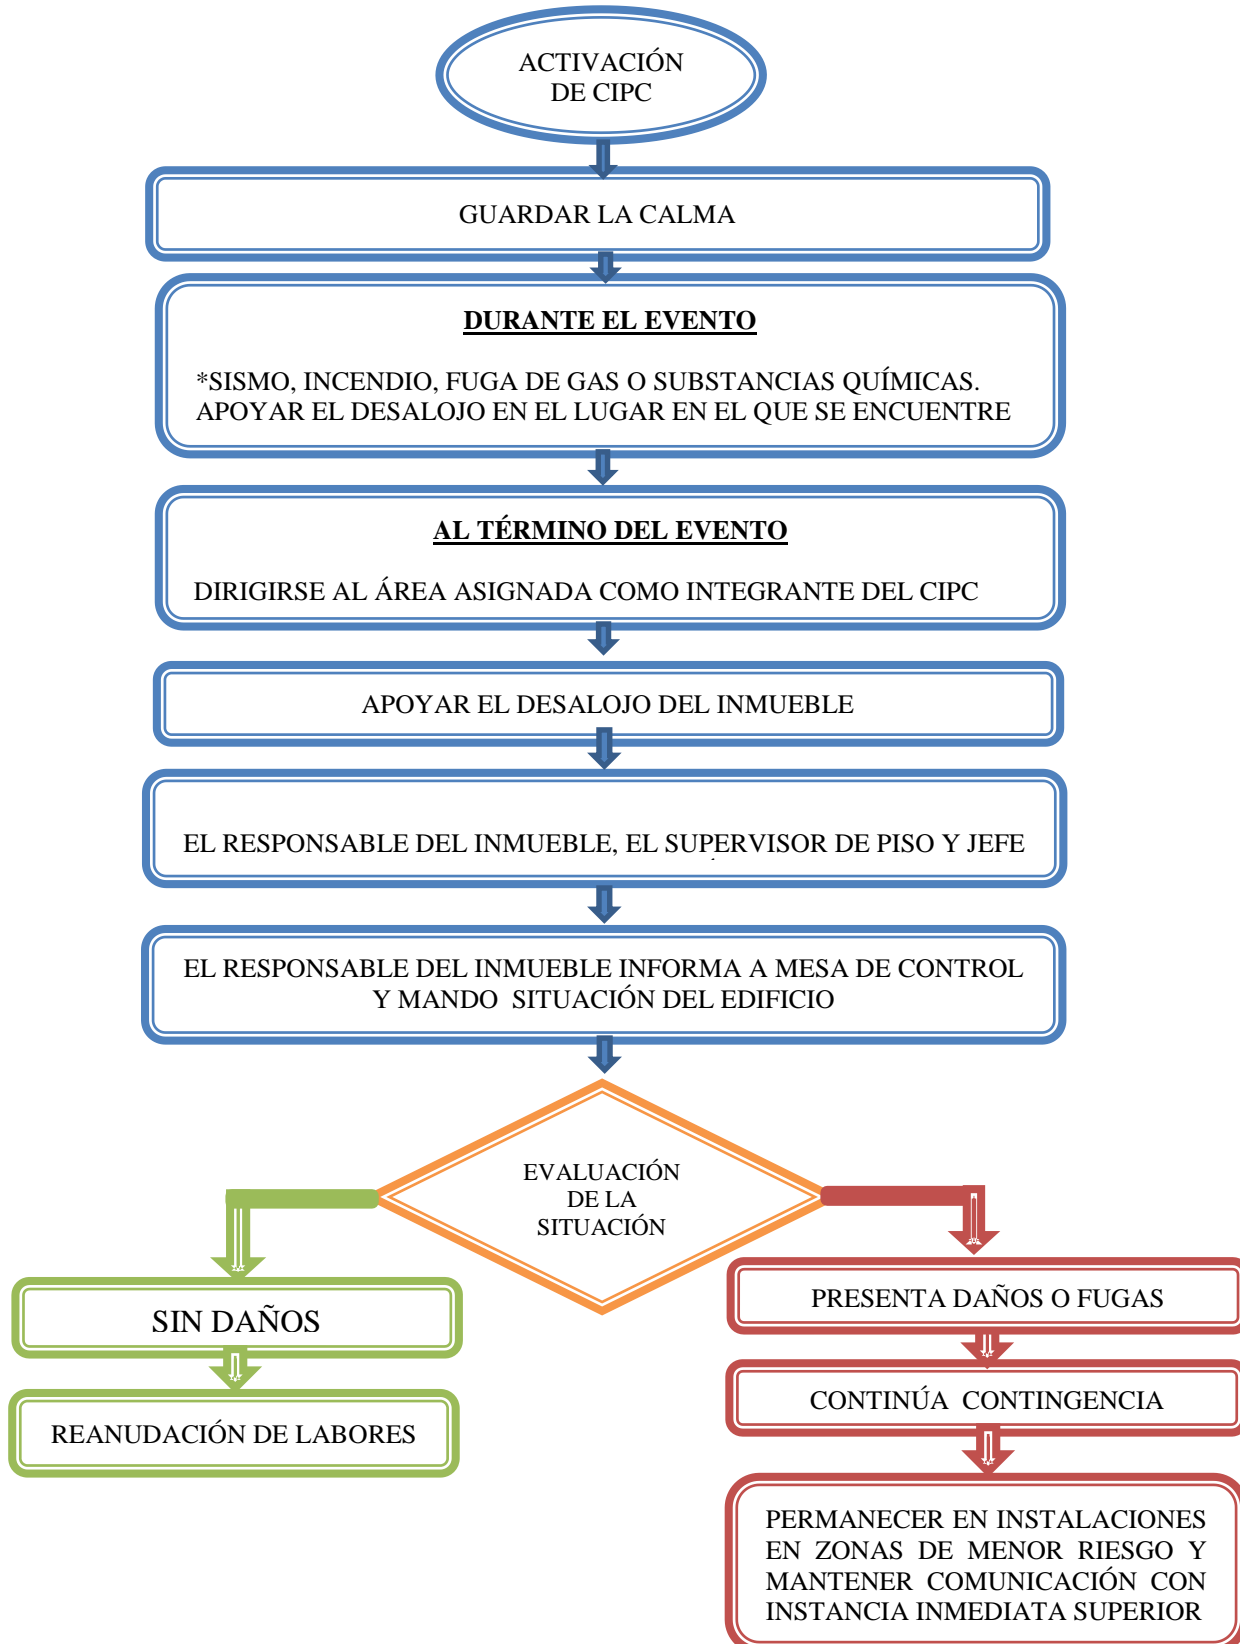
ACTIVACIÓN DE CIPC

GUARDAR LA CALMA

DURANTE EL EVENTO

*SISMO, INCENDIO, FUGA DE GAS O SUBSTANCIAS QUÍMICAS. APOYAR EL DESALOJO EN EL LUGAR EN EL QUE SE ENCUENTRE

AL TÉRMINO DEL EVENTO

DIRIGIRSE AL ÁREA ASIGNADA COMO INTEGRANTE DEL CIPC

APOYAR EL DESALOJO DEL INMUEBLE

EL RESPONSABLE DEL INMUEBLE, EL SUPERVISOR DE PISO Y JEFE

EL RESPONSABLE DEL INMUEBLE INFORMA A MESA DE CONTROL Y MANDO SITUACIÓN DEL EDIFICIO

EVALUACIÓN DE LA SITUACIÓN

SIN DAÑOS

REANUDACIÓN DE LABORES

PRESENTA DAÑOS O FUGAS

CONTINÚA CONTINGENCIA

PERMANECER EN INSTALACIONES EN ZONAS DE MENOR RIESGO Y MANTENER COMUNICACIÓN CON INSTANCIA INMEDIATA SUPERIOR